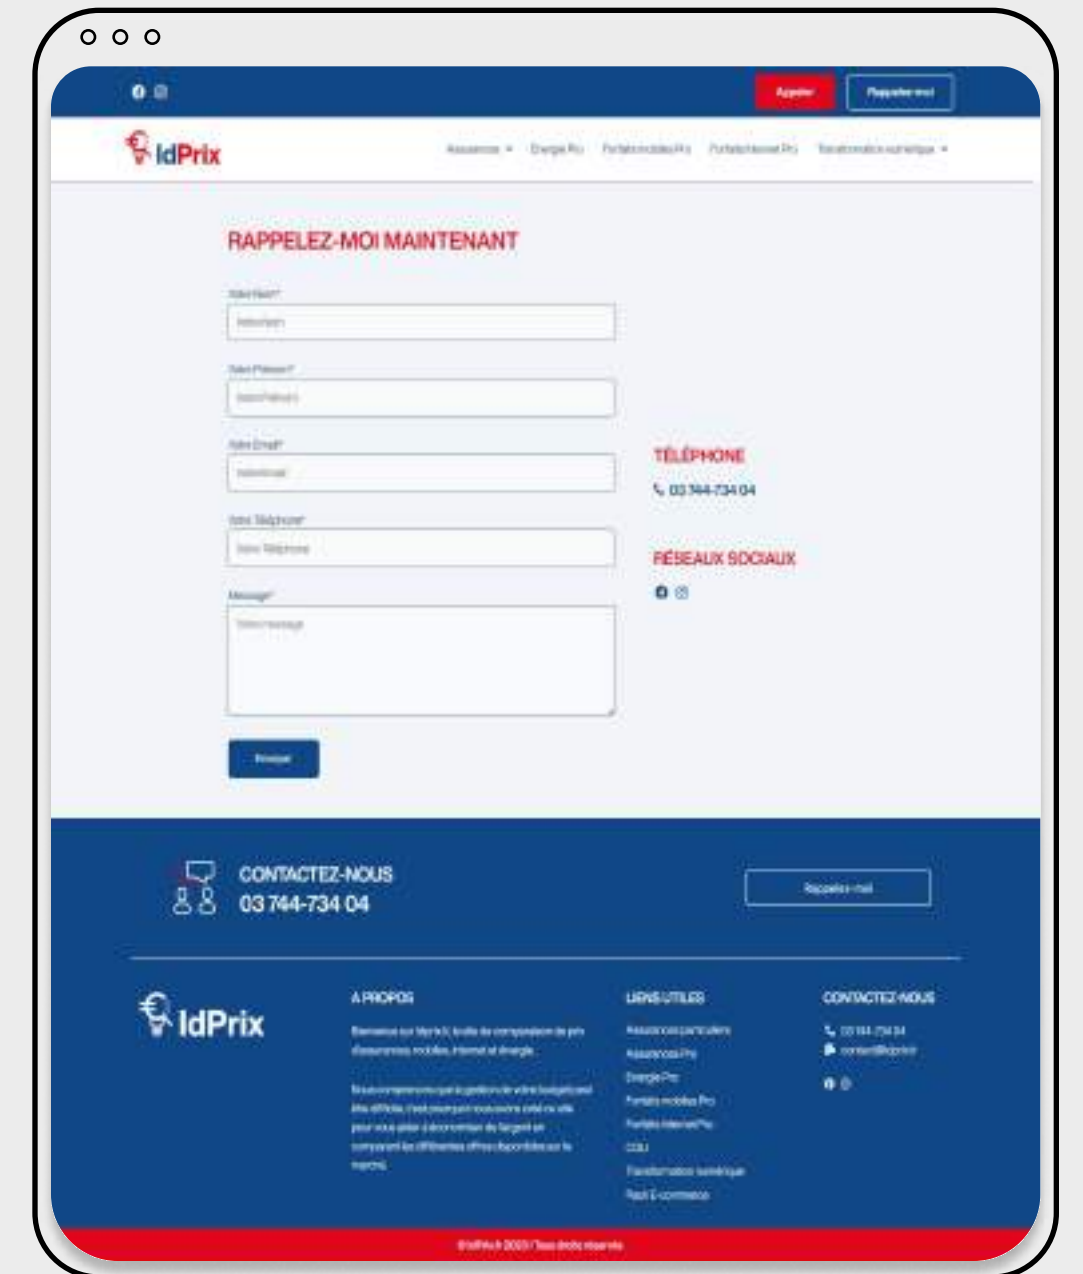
Appeler

Rappelez-moi

IdPrix

Assurance Energie Pro Forfaits mobiles Pro Forfaits Internet Pro Transformation numérique

RAPPELEZ-MOI MAINTENANT

Votre Nom*

Votre Nom

Votre Prénom*

Votre Prénom

Votre Email*

Votre Email

Votre Téléphone*

Votre Téléphone

Message*

Votre message

Envoyer

TÉLÉPHONE

03 744-734 04

RÉSEAUX SOCIAUX

CONTACTEZ-NOUS

03 744-734 04

Rappelez-moi

IdPrix

A PROPOS

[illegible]

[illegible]

LIENS UTILES

Assurances particuliers

Assurances Pro

Energie Pro

Forfaits mobiles Pro

Forfaits Internet Pro

CGU

Transformation numérique

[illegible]

CONTACTEZ-NOUS

03 744-734 04

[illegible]

©IdPrix 2023 | Tous droits réservés